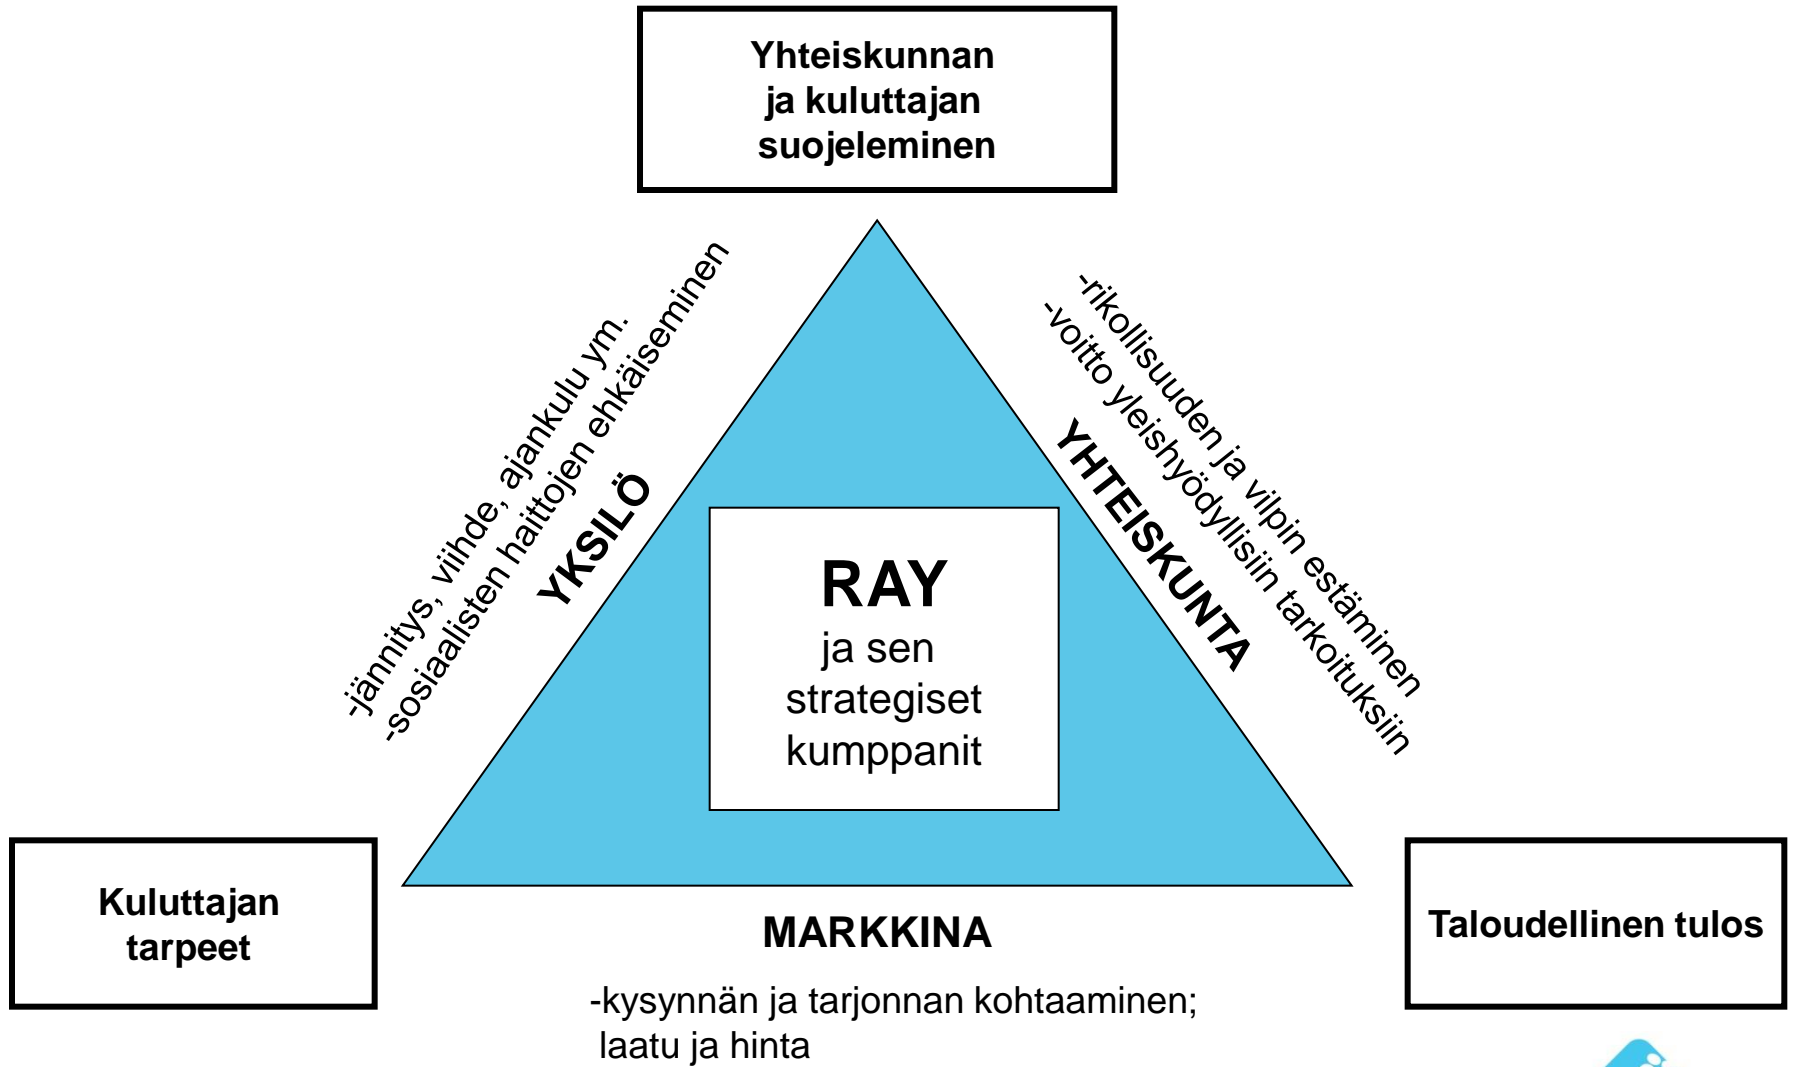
Yhteiskunnan ja kuluttajan suojeleminen

-jännitys, viihde, ajankulu ym.
-sosiaalisten haittojen ehkäiseminen

YKSILÖ

-rikollisuuden ja vilpin estäminen
-voitto yleishyödyllisiin tarkoituksiin

YHTEISKUNTA

RAY
ja sen strategiset kumppanit

Kuluttajan tarpeet

MARKKINA

-kysynnän ja tarjonnan kohtaaminen; laatu ja hinta

Taloudellinen tulos